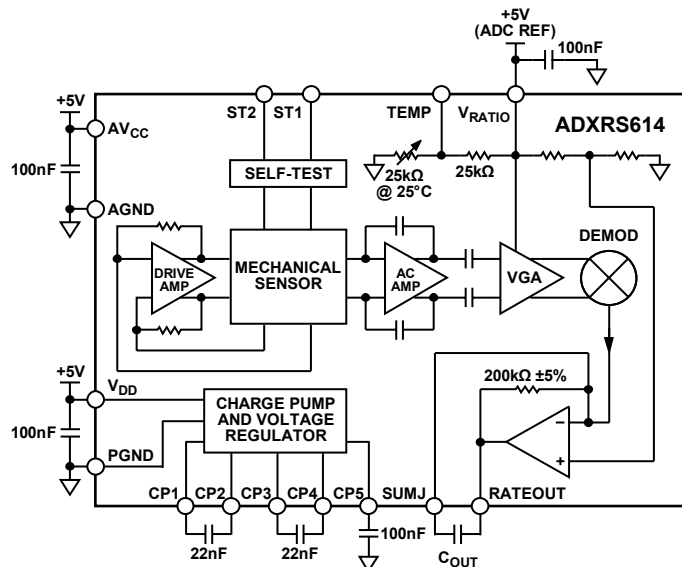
+5V
(ADC REF)
100nF
+5V
AV$_{CC}$
ST2
ST1
TEMP
V$_{RATIO}$
ADXRS614
100nF
SELF-TEST
25kΩ
@ 25°C
25kΩ
AGND
DRIVE AMP
MECHANICAL SENSOR
AC AMP
VGA
DEMOD
+5V
V$_{DD}$
CHARGE PUMP AND VOLTAGE REGULATOR
200kΩ ±5%
100nF
PGND
CP1
CP2
CP3
CP4
CP5
SUMJ
RATEOUT
22nF
22nF
100nF
C$_{OUT}$